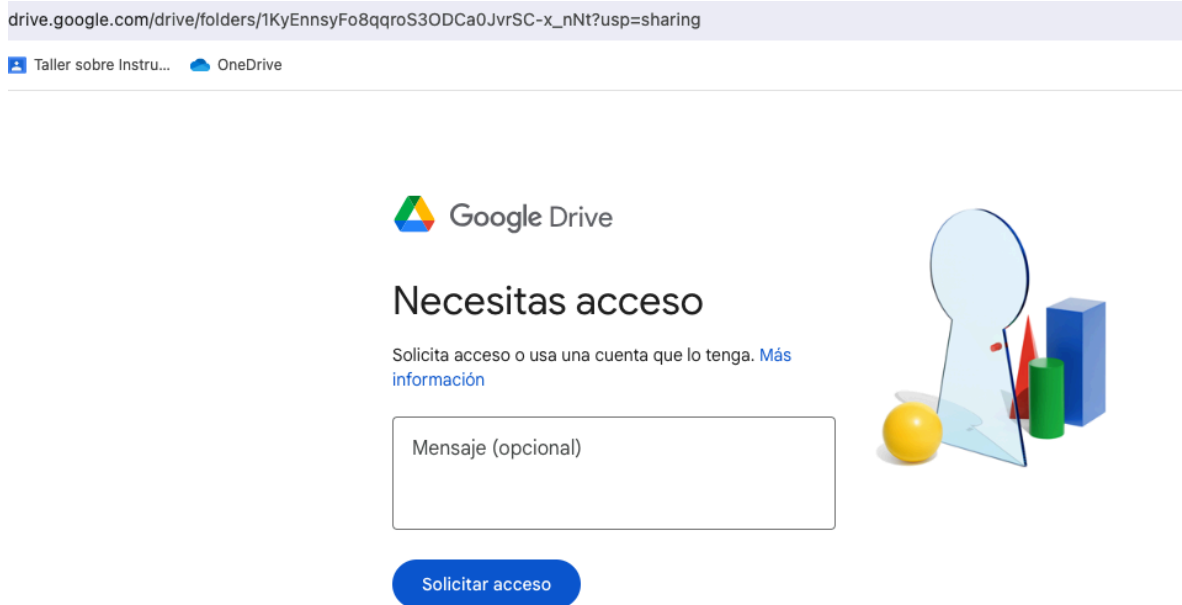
drive.google.com/drive/folders/1KyEnnsyFo8qqroS3ODCa0JvrSC-x_nNt?usp=sharing

Taller sobre Instru... OneDrive

Google Drive

Necesitas acceso

Solicita acceso o usa una cuenta que lo tenga. Más información

Mensaje (opcional)

Solicitar acceso